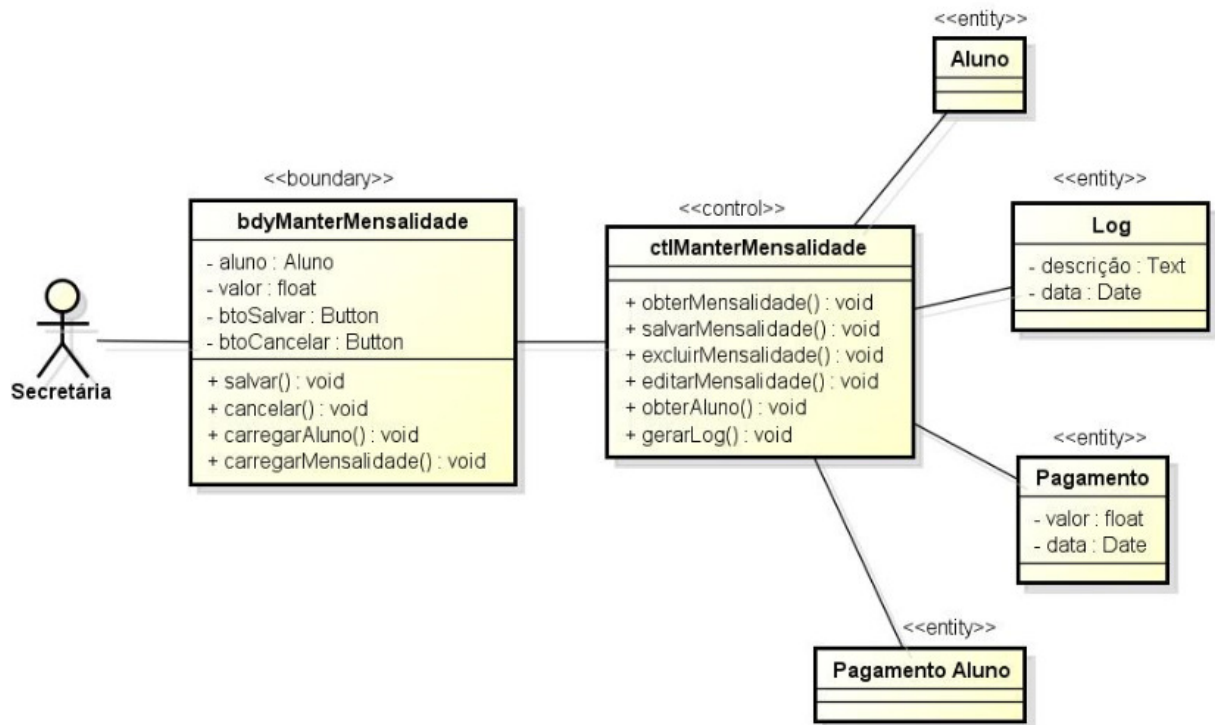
Secretária

<<boundary>>
bdyManterMensalidade
- aluno : Aluno
- valor : float
- btoSalvar : Button
- btoCancelar : Button
+ salvar() : void
+ cancelar() : void
+ carregarAluno() : void
+ carregarMensalidade() : void

<<control>>
ctlManterMensalidade
+ obterMensalidade() : void
+ salvarMensalidade() : void
+ excluirMensalidade() : void
+ editarMensalidade() : void
+ obterAluno() : void
+ gerarLog() : void

<<entity>>
Aluno

<<entity>>
Log
- descrição : Text
- data : Date

<<entity>>
Pagamento
- valor : float
- data : Date

<<entity>>
Pagamento Aluno